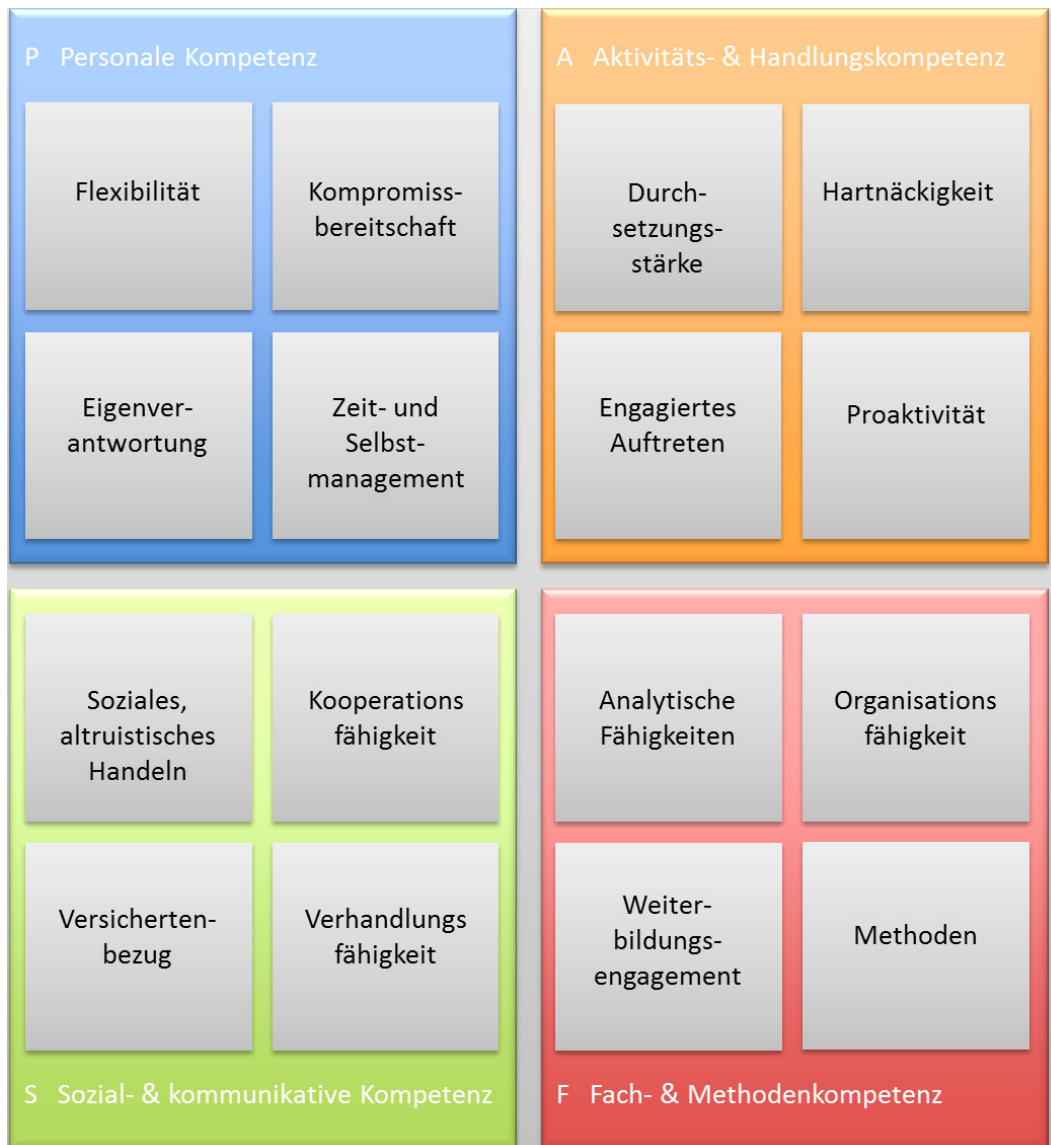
P Personale Kompetenz

Flexibilität

Kompromissbereitschaft

Eigenverantwortung

Zeit- und Selbstmanagement

A Aktivitäts- & Handlungskompetenz

Durchsetzungsstärke

Hartnäckigkeit

Engagiertes Auftreten

Proaktivität

Soziales, altruistisches Handeln

Kooperations fähigkeit

Versichertenbezug

Verhandlungs fähigkeit

S Sozial- & kommunikative Kompetenz

Analytische Fähigkeiten

Organisations fähigkeit

Weiterbildungsengagement

Methoden

F Fach- & Methodenkompetenz